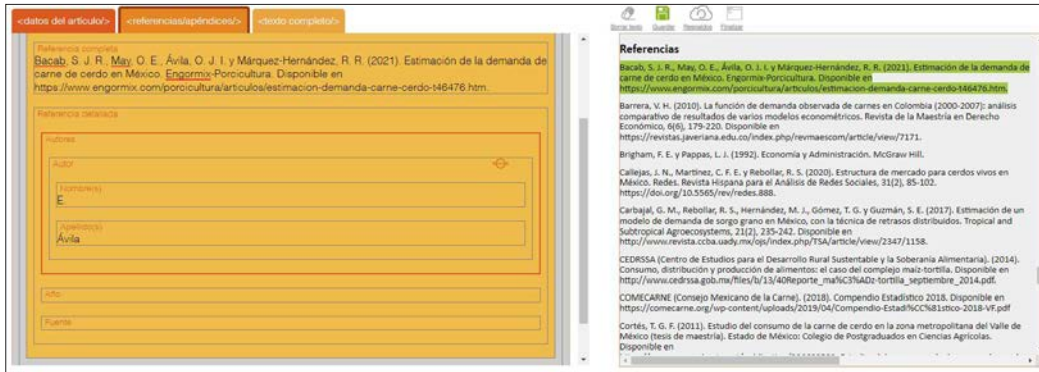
<datos del artículo/> <referencias/apéndices/> <texto completo/>

Referencia completa
Bacab, S. J. R., May, O. E., Ávila, O. J. I. y Márquez-Hernández, R. R. (2021). Estimación de la demanda de carne de cerdo en México. Engormix-Porcicultura. Disponible en https://www.engormix.com/porcicultura/articulos/estimacion-demanda-carne-cerdo-t46476.htm.

Referencia detallada
Autores
Autor
Nombre(s)
E.
Apellido(s)
Ávila

Año
Fuente

Borrar texto Guardar Remarcar Finalizar

Referencias

Bacab, S. J. R., May, O. E., Ávila, O. J. I. y Márquez-Hernández, R. R. (2021). Estimación de la demanda de carne de cerdo en México. Engormix-Porcicultura. Disponible en https://www.engormix.com/porcicultura/articulos/estimacion-demanda-carne-cerdo-t46476.htm.

Barrera, V. H. (2010). La función de demanda observada de carnes en Colombia (2000-2007): análisis comparativo de resultados de varios modelos econométricos. Revista de la Maestría en Derecho Económico, 6(6), 179-220. Disponible en https://revistas.javeriana.edu.co/index.php/revmaescom/article/view/7171.

Brigham, F. E. y Pappas, L. J. (1992). Economía y Administración. McGraw Hill.

Callejas, J. N., Martínez, C. F. E. y Rebollar, R. S. (2020). Estructura de mercado para cerdos vivos en México. Redes. Revista Hispana para el Análisis de Redes Sociales, 31(2), 85-102. https://doi.org/10.5565/rev/redes.888.

Carbajal, G. M., Rebollar, R. S., Hernández, M. J., Gómez, T. G. y Guzmán, S. E. (2017). Estimación de un modelo de demanda de sorgo grano en México, con la técnica de retrasos distribuidos. Tropical and Subtropical Agroecosystems, 21(2), 235-242. Disponible en http://www.revista.ccba.uady.mx/ojs/index.php/TSA/article/view/2347/1158.

CEDRSSA (Centro de Estudios para el Desarrollo Rural Sustentable y la Soberanía Alimentaria). (2014). Consumo, distribución y producción de alimentos: el caso del complejo maíz-tortilla. Disponible en http://www.cedrssa.gob.mx/files/b/13/40Reporte_ma%C3%ADz-tortilla_septiembre_2014.pdf.

COMECARNE (Consejo Mexicano de la Carne). (2018). Compendio Estadístico 2018. Disponible en https://comecarne.org/wp-content/uploads/2019/04/Compendio-Estad%CC%81stico-2018-VF.pdf

Cortés, T. G. F. (2011). Estudio del consumo de la carne de cerdo en la zona metropolitana del Valle de México (tesis de maestría). Estado de México: Colegio de Postgraduados en Ciencias Agrícolas. Disponible en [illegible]